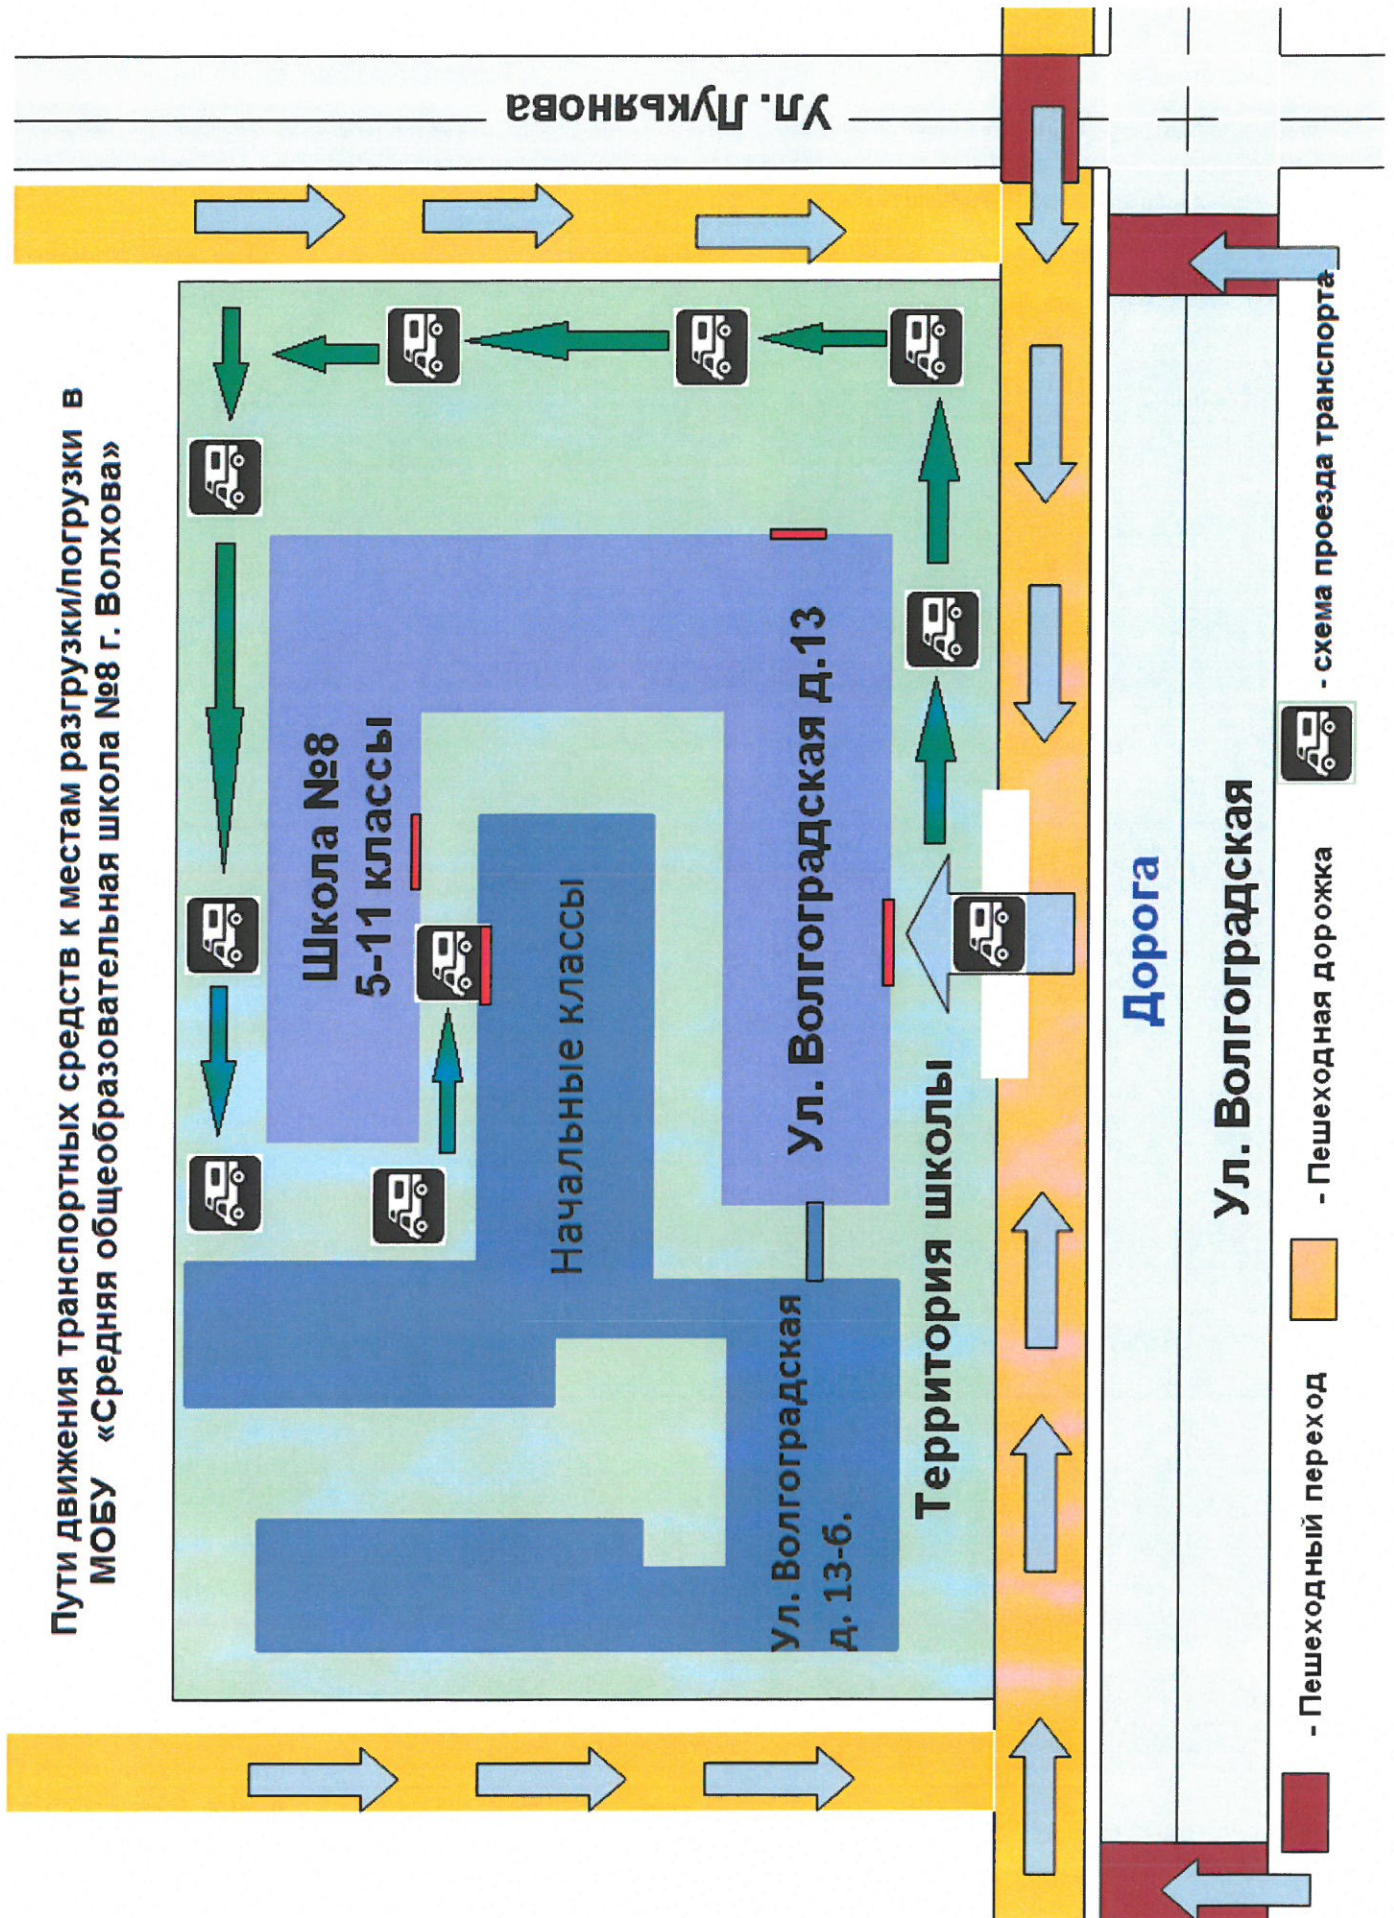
Пути движения транспортных средств к местам разгрузки/погрузки в МОБУ «Средняя общеобразовательная школа №8 г. Волхова»

Ул. Лукьянова

Школа №8
5-11 классы

Начальные классы

Ул. Волгоградская д.13

Ул. Волгоградская д. 13-б.

Территория школы

Дорога

Ул. Волгоградская

- Пешеходный переход

- Пешеходная дорожка

- схема проезда транспорта